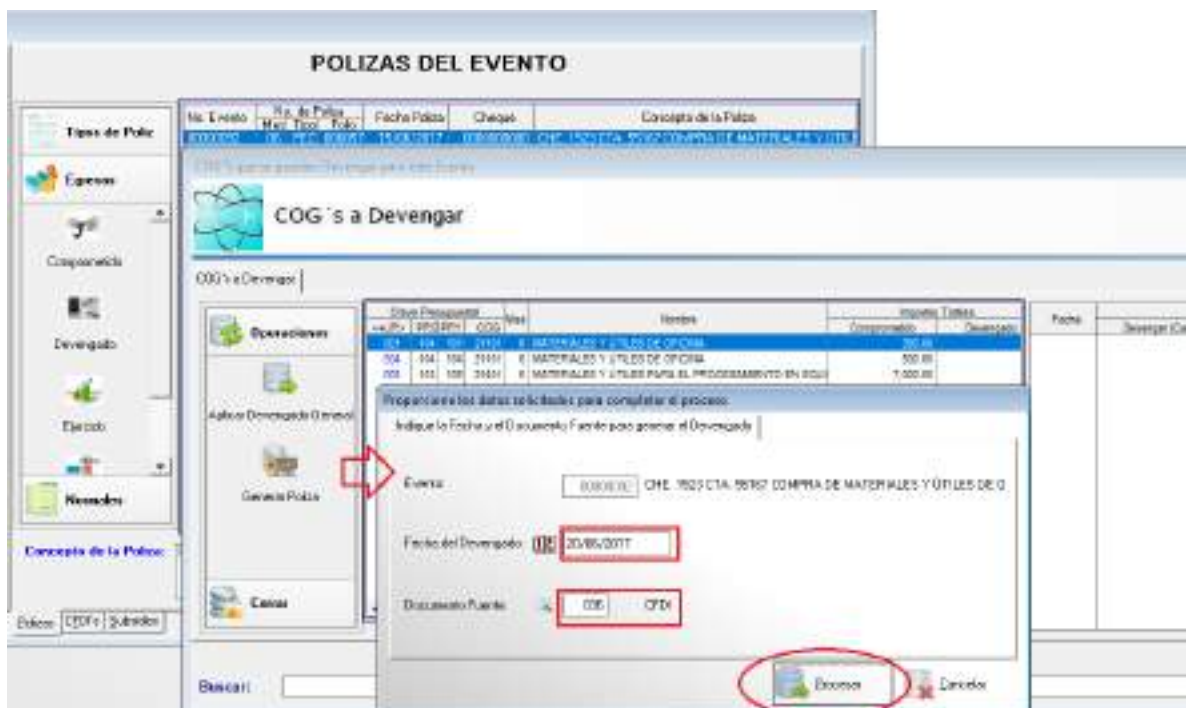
POLIZAS DEL EVENTO

Tipos de Poliz

Egresos

Comprometido

Devengado

Ejercido

Normales

Concepto de la Poliza:

Polizas | CFDI's | Subsidios

| No. Evento | No. de Poliza Mes Tipo Folio | Fecha Poliza | Cheque | Concepto de la Poliza |
|---|---|---|---|---|
| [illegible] | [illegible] | 15/08/2017 | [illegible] | CHE. 1523 CTA. 55767 COMPRA DE MATERIALES Y UTILES |

COG's a Devengar

COG's a Devengar

Operaciones

Aplicar Devengado General

Generar Poliza

Cerrar

| Clave Presupuestal | Mes | Nombre | Importes Totales Comprometido | Devengado | Fecha | Devengar (Ca |
|---|---|---|---|---|---|---|
| 004 004 104 21101 | 6 | MATERIALES Y ÚTILES DE OFICINA | 300.00 | | | |
| 004 004 104 21101 | 6 | MATERIALES Y ÚTILES DE OFICINA | 500.00 | | | |
| 003 103 100 21401 | 6 | MATERIALES Y ÚTILES PARA EL PROCESAMIENTO EN EQUI | 7,000.00 | | | |

Proporcione los datos solicitados para completar el proceso

Indique la Fecha y el Documento Fuente para generar el Devengado

Evento: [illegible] CHE. 1523 CTA. 55767 COMPRA DE MATERIALES Y ÚTILES DE O

Fecha del Devengado: 20/06/2017

Documento Fuente: 006 CFDI

Procesar

Cancelar

Buscar: